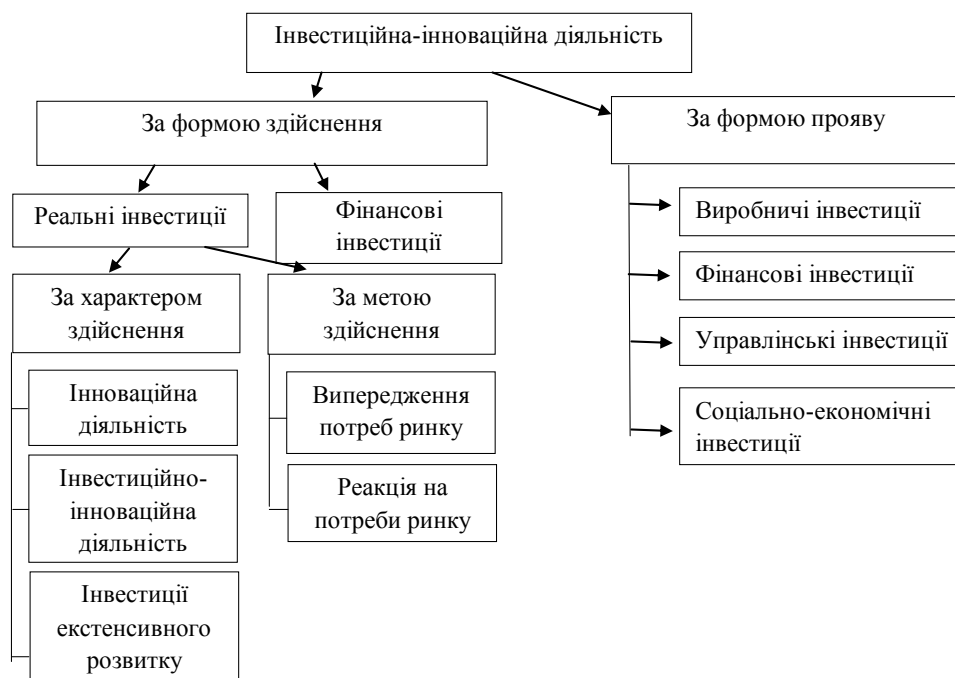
Інвестиційна-інноваційна діяльність

За формою здійснення

За формою прояву

Реальні інвестиції

Фінансові інвестиції

Виробничі інвестиції

Фінансові інвестиції

Управлінські інвестиції

Соціально-економічні інвестиції

За характером здійснення

За метою здійснення

Інноваційна діяльність

Інвестиційно-інноваційна діяльність

Інвестиції екстенсивного розвитку

Випередження потреб ринку

Реакція на потреби ринку